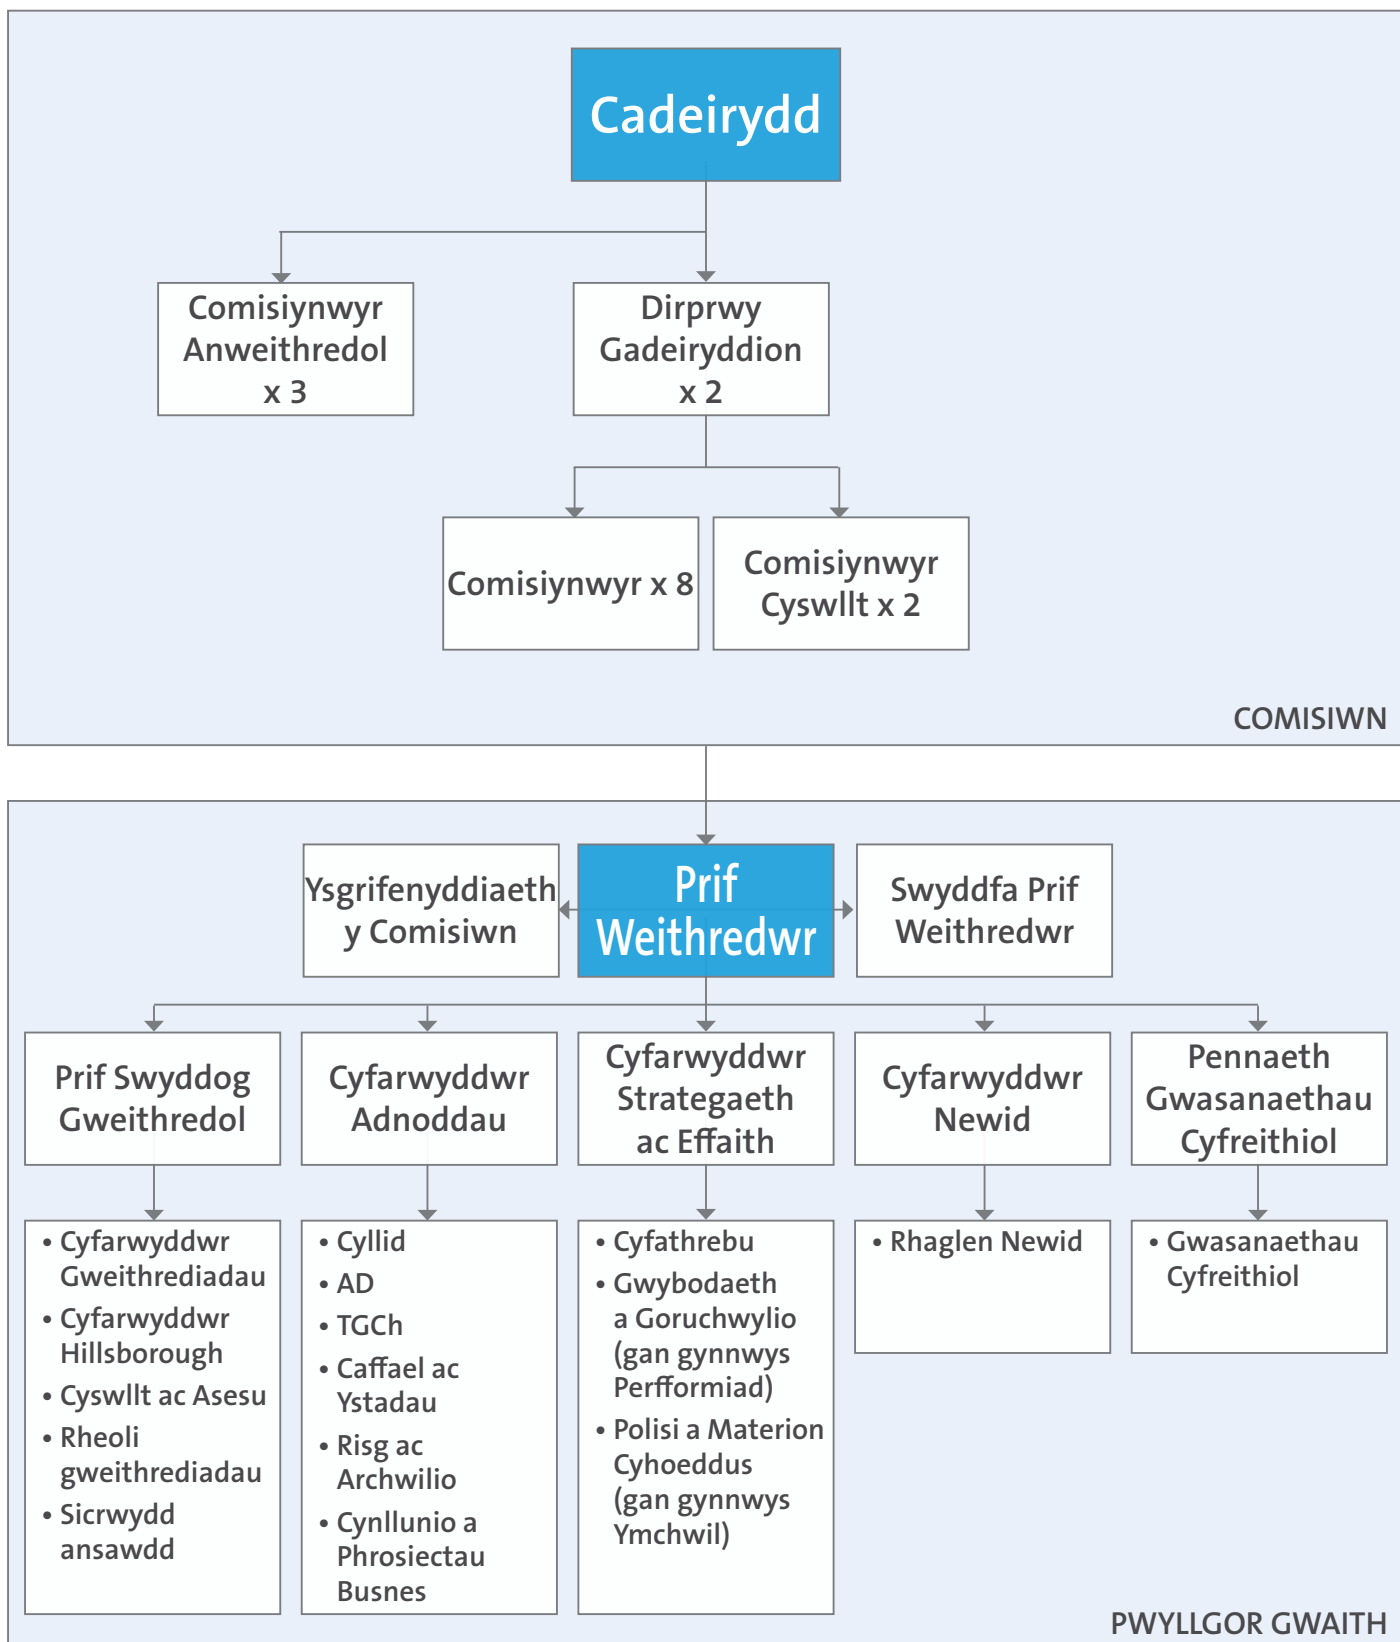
Cadeirydd

Comisiynwyr Anweithredol x 3

Dirprwy Gadeiryddion x 2

Comisiynwyr x 8

Comisiynwyr Cyswllt x 2

COMISIWN

Ysgrifenyddiaeth y Comisiwn

Prif Weithredwr

Swyddfa Prif Weithredwr

Prif Swyddog Gweithredol

Cyfarwyddwr Adnoddau

Cyfarwyddwr Strategaeth ac Effaith

Cyfarwyddwr Newid

Pennaeth Gwasanaethau Cyfreithiol

• Cyfarwyddwr Gweithrediadau
• Cyfarwyddwr Hillsborough
• Cyswllt ac Asesu
• Rheoli gweithrediadau
• Sicrwydd ansawdd

• Cyllid
• AD
• TGCh
• Caffael ac Ystadau
• Risg ac Archwilio
• Cynllunio a Phrosiectau Busnes

• Cyfathrebu
• Gwybodaeth a Goruchwylio (gan gynnwys Perfformiad)
• Polisi a Materion Cyhoeddus (gan gynnwys Ymchwil)

• Rhaglen Newid

• Gwasanaethau Cyfreithiol

PWYLLGOR GWAITH